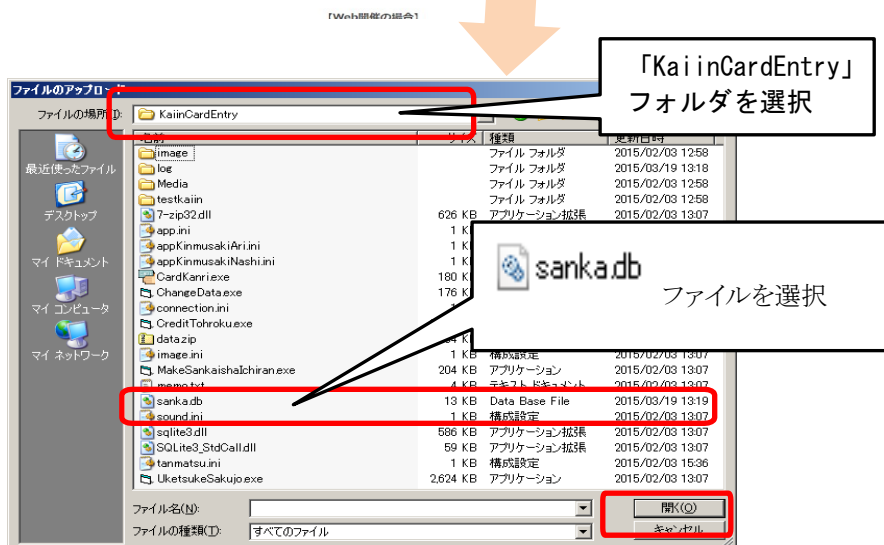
【Web開催の場合】

ファイルのアップロード

ファイルの場所(I): KaiinCardEntry

「KaiinCardEntry」フォルダを選択

最近使ったファイル
デスクトップ
マイ ドキュメント
マイ コンピュータ
マイ ネットワーク

| 名前 | サイズ | 種類 | 更新日時 |
|---|---|---|---|
| image | | ファイル フォルダ | 2015/02/03 12:58 |
| log | | ファイル フォルダ | 2015/03/19 13:18 |
| Media | | ファイル フォルダ | 2015/02/03 12:58 |
| testkaiin | | ファイル フォルダ | 2015/02/03 12:58 |
| 7-zip32.dll | 626 KB | アプリケーション拡張 | 2015/02/03 13:07 |
| app.ini | 1 K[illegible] | | |
| appKinmusakiAri.ini | 1 K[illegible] | | |
| appKinmusakiNashi.ini | 1 K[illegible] | | |
| CardKanri.exe | 180 K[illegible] | | |
| ChangeData.exe | 176 K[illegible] | | |
| connection.ini | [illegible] | | |
| CreditTohroku.exe | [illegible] | | |
| data.zip | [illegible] | | |
| image.ini | 1 KB | 構成設定 | 2015/02/03 13:07 |
| MakeSankaishaIchiran.exe | 204 KB | アプリケーション | 2015/02/03 13:07 |
| memo.txt | 4 KB | テキスト ドキュメント | 2015/02/03 13:07 |
| sanka.db | 13 KB | Data Base File | 2015/03/19 13:19 |
| sound.ini | 1 KB | 構成設定 | 2015/02/03 13:07 |
| sqlite3.dll | 586 KB | アプリケーション拡張 | 2015/02/03 13:07 |
| SQLite3_StdCall.dll | 59 KB | アプリケーション拡張 | 2015/02/03 13:07 |
| tanmatsu.ini | 1 KB | 構成設定 | 2015/02/03 15:36 |
| UketsukeSakujo.exe | 2,624 KB | アプリケーション | 2015/02/03 13:07 |

sanka.db
ファイルを選択

ファイル名(N):
ファイルの種類(T): すべてのファイル

開く(O)
キャンセル